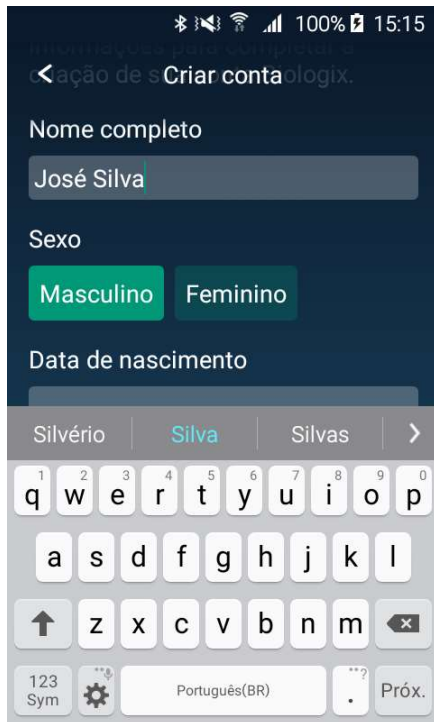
100% 15:15

informações para completar a criação de s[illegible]ologix.

Criar conta

Nome completo

José Silva

Sexo

Masculino Feminino

Data de nascimento

Silvério Silva Silvas

q w e r t y u i o p
1 2 3 4 5 6 7 8 9 0
a s d f g h j k l
z x c v b n m
123 Sym
Português(BR)
.
Próx.